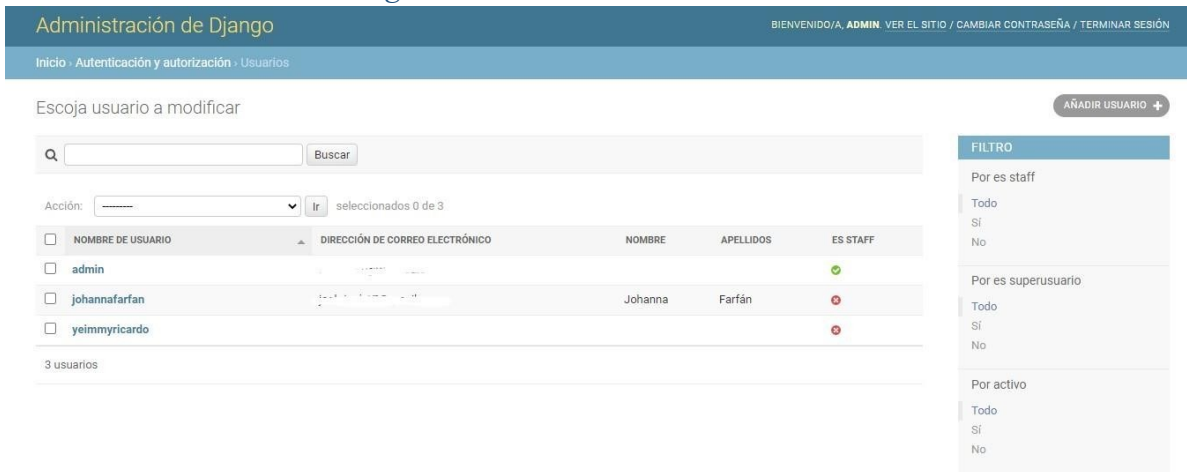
Administración de Django

BIENVENIDO/A, ADMIN. VER EL SITIO / CAMBIAR CONTRASEÑA / TERMINAR SESIÓN

Inicio › Autenticación y autorización › Usuarios

Escoja usuario a modificar

AÑADIR USUARIO +

Buscar

Acción: --------- Ir seleccionados 0 de 3

| | NOMBRE DE USUARIO | DIRECCIÓN DE CORREO ELECTRÓNICO | NOMBRE | APELLIDOS | ES STAFF |
|---|---|---|---|---|---|
| | admin | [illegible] | | | |
| | johannafarfan | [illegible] | Johanna | Farfán | |
| | yeimmyricardo | | | | |

3 usuarios

FILTRO

Por es staff
Todo
Sí
No

Por es superusuario
Todo
Sí
No

Por activo
Todo
Sí
No